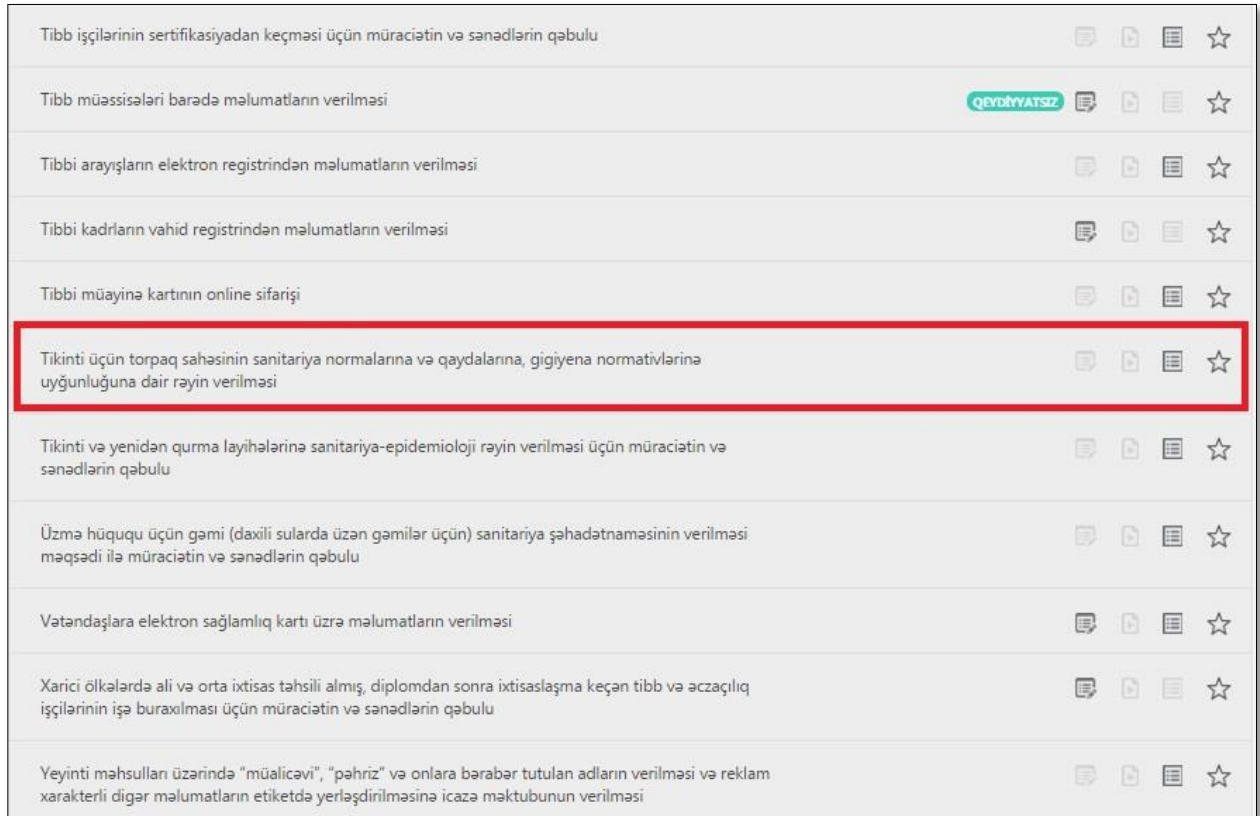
Tibb işçilərinin sertifikasiyadan keçməsi üçün müraciətin və sənədlərin qəbulu

Tibb müəssisələri barədə məlumatların verilməsi QEYDİYYATSIZ

Tibbi arayışların elektron registrindən məlumatların verilməsi

Tibbi kadrların vahid registrindən məlumatların verilməsi

Tibbi müayinə kartının online sifarişi

Tikinti üçün torpaq sahəsinin sanitariya normalarına və qaydalarına, gigiyena normativlərinə uyğunluğuna dair rəyin verilməsi

Tikinti və yenidən qurma layihələrinə sanitariya-epidemioloji rəyin verilməsi üçün müraciətin və sənədlərin qəbulu

Üzmə hüququ üçün gəmi (daxili sularda üzən gəmilər üçün) sanitariya şəhadətnaməsinin verilməsi məqsədi ilə müraciətin və sənədlərin qəbulu

Vətəndaşlara elektron sağlamlıq kartı üzrə məlumatların verilməsi

Xarici ölkələrdə ali və orta ixtisas təhsili almış, diplomdan sonra ixtisaslaşma keçən tibb və əczaçılıq işçilərinin işə buraxılması üçün müraciətin və sənədlərin qəbulu

Yeyinti məhsulları üzərində "müalicəvi", "pəhriz" və onlara bərabər tutulan adların verilməsi və reklam xarakterli digər məlumatların etiketdə yerləşdirilməsinə icazə məktubunun verilməsi